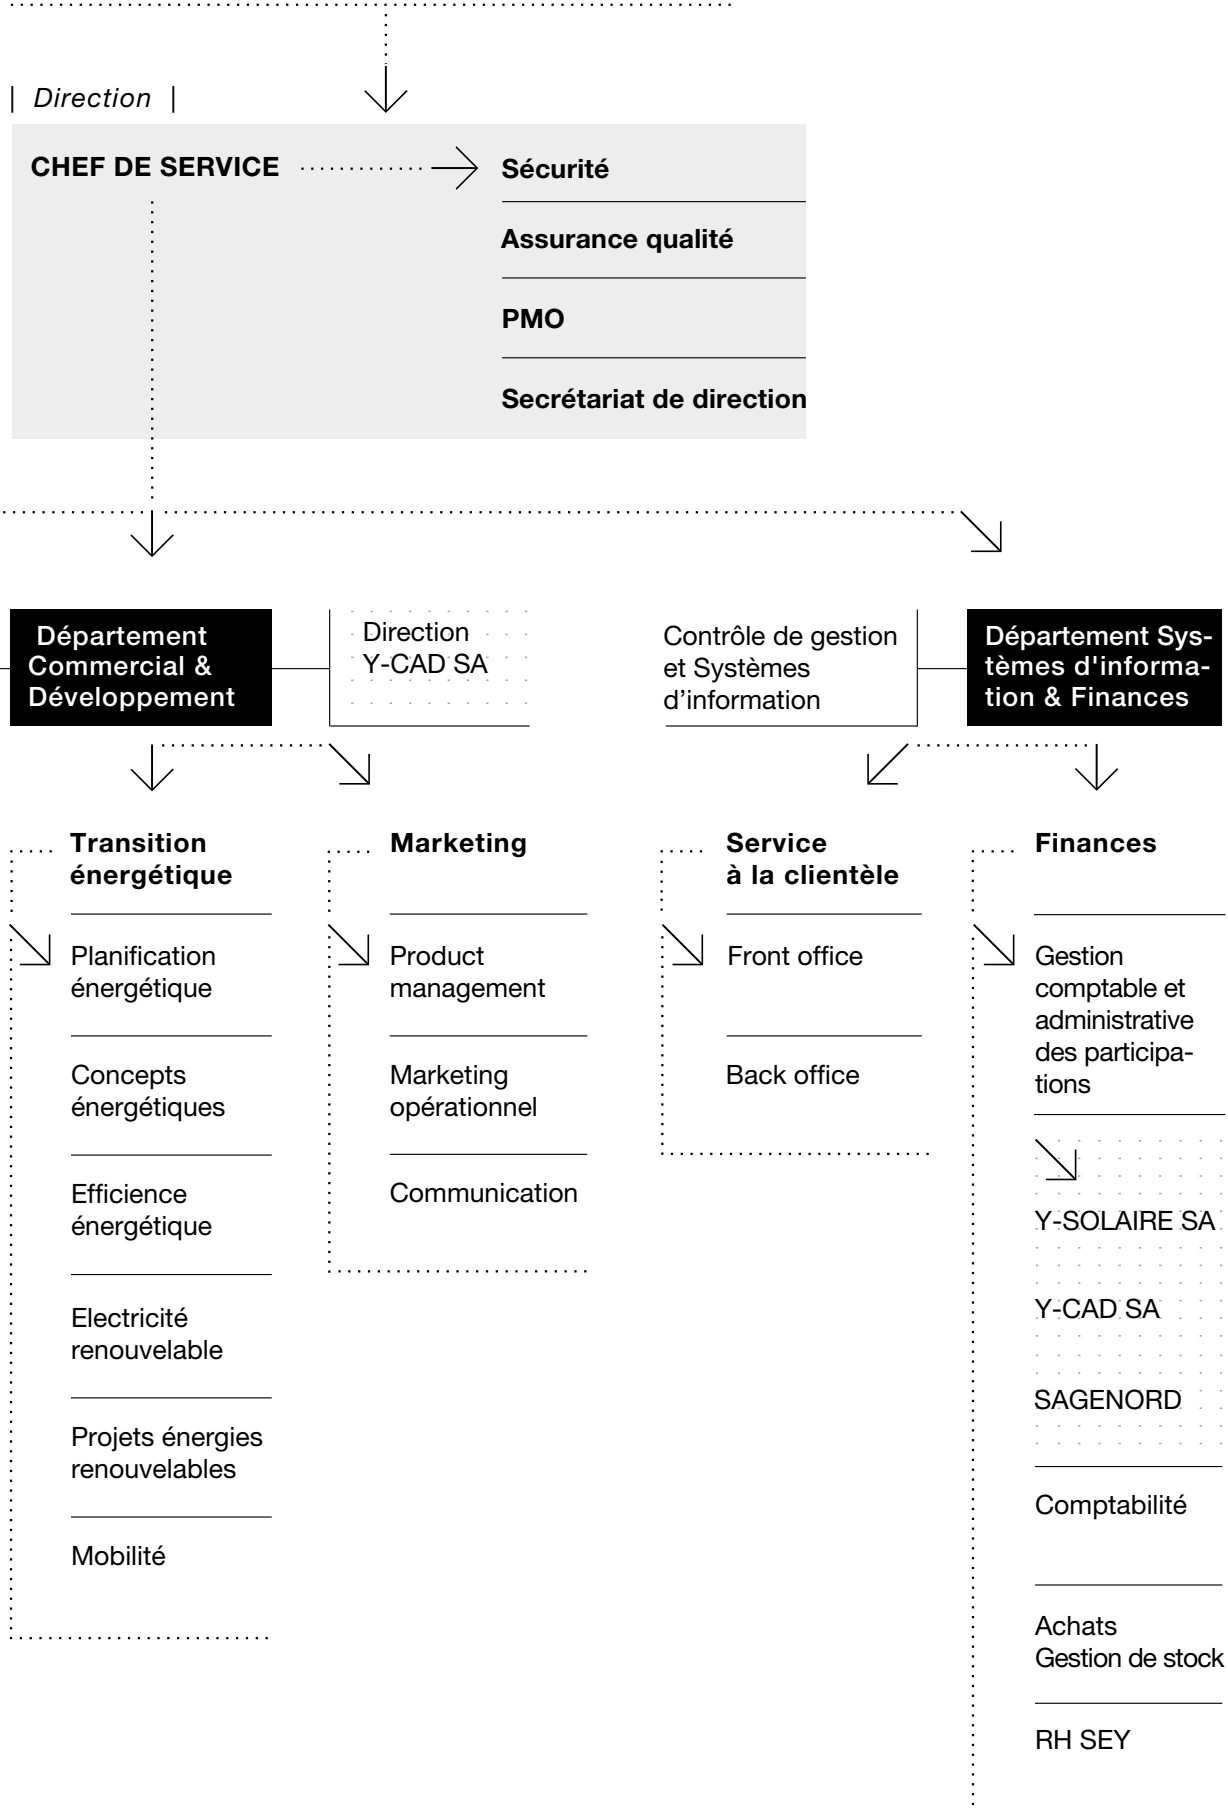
| Direction |

CHEF DE SERVICE

Sécurité

Assurance qualité

PMO

Secrétariat de direction

Département Commercial & Développement

Direction Y-CAD SA

Contrôle de gestion et Systèmes d'information

Département Systèmes d'information & Finances

Transition énergétique

Planification énergétique

Concepts énergétiques

Efficience énergétique

Electricité renouvelable

Projets énergies renouvelables

Mobilité

Marketing

Product management

Marketing opérationnel

Communication

Service à la clientèle

Front office

Back office

Finances

Gestion comptable et administrative des participations

Y-SOLAIRE SA

Y-CAD SA

SAGENORD

Comptabilité

Achats
Gestion de stock

RH SEY